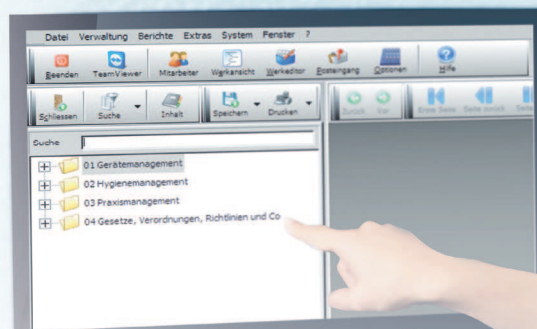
Datei Verwaltung Berichte Extras System Fenster ?

Beenden TeamViewer Mitarbeiter Werkansicht Werkeditor Posteingang Optionen Hilfe

Schliessen Suche Inhalt Speichern Drucken

Zurück Vor Erste Seite Seite zurück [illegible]

Suche

01 Gerätemanagement
02 Hygienemanagement
03 Praxismanagement
04 Gesetze, Verordnungen, Richtlinien und Co